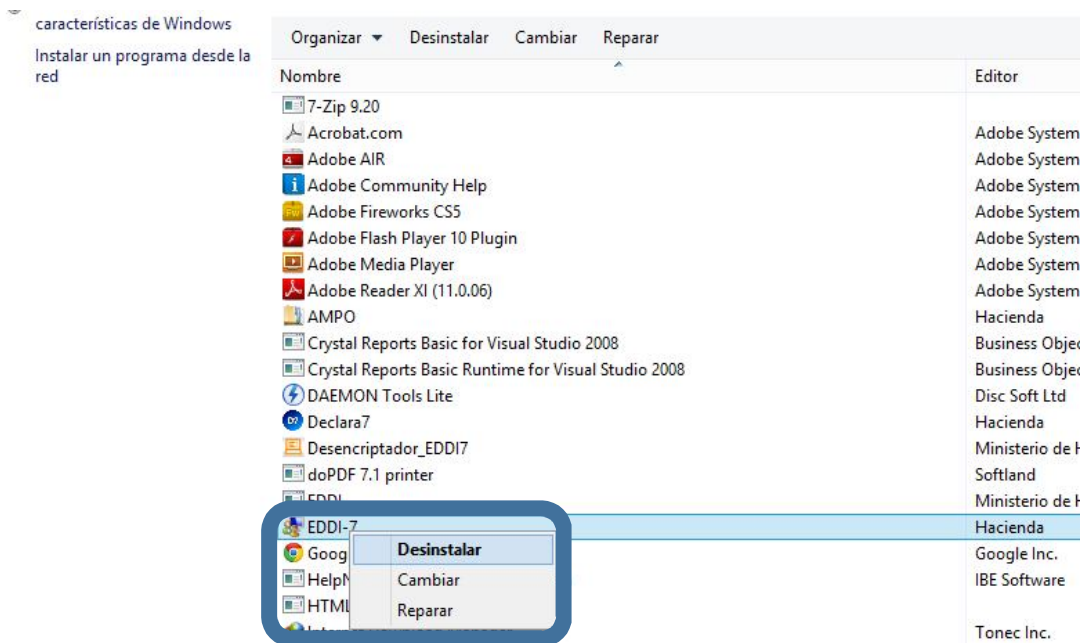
características de Windows

Instalar un programa desde la red

Organizar ▾ Desinstalar Cambiar Reparar

| Nombre | Editor |
|---|---|
| 7-Zip 9.20 | |
| Acrobat.com | Adobe System |
| Adobe AIR | Adobe System |
| Adobe Community Help | Adobe System |
| Adobe Fireworks CS5 | Adobe System |
| Adobe Flash Player 10 Plugin | Adobe System |
| Adobe Media Player | Adobe System |
| Adobe Reader XI (11.0.06) | Adobe System |
| AMPO | Hacienda |
| Crystal Reports Basic for Visual Studio 2008 | Business Objec |
| Crystal Reports Basic Runtime for Visual Studio 2008 | Business Objec |
| DAEMON Tools Lite | Disc Soft Ltd |
| Declara7 | Hacienda |
| Desencriptador_EDDI7 | Ministerio de H |
| doPDF 7.1 printer | Softland |
| EDDI | Ministerio de H |
| EDDI-7 | Hacienda |
| Goog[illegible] | Google Inc. |
| Help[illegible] | IBE Software |
| HTML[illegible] | |
| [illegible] | Tonec Inc. |

Desinstalar
Cambiar
Reparar